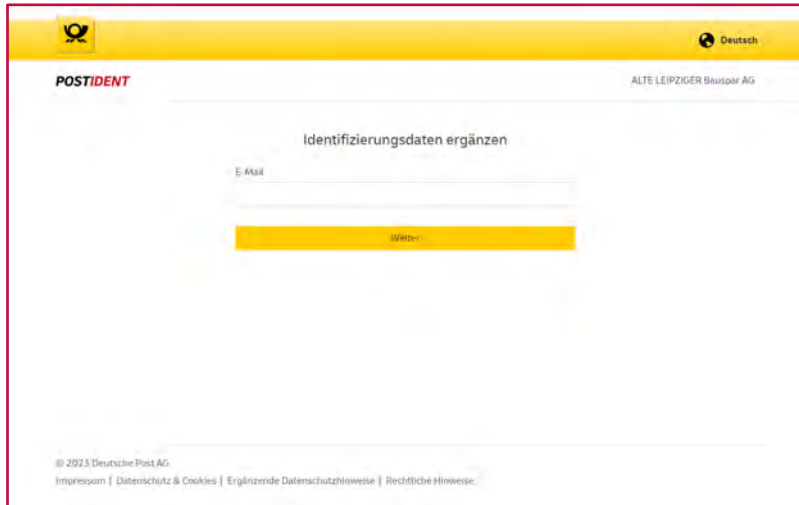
Deutsch

POSTIDENT

ALTE LEIPZIGER Bauspar AG

Identifizierungsdaten ergänzen

E-Mail

Weiter

© 2023 Deutsche Post AG

Impressum | Datenschutz & Cookies | Ergänzende Datenschutzhinweise | Rechtliche Hinweise